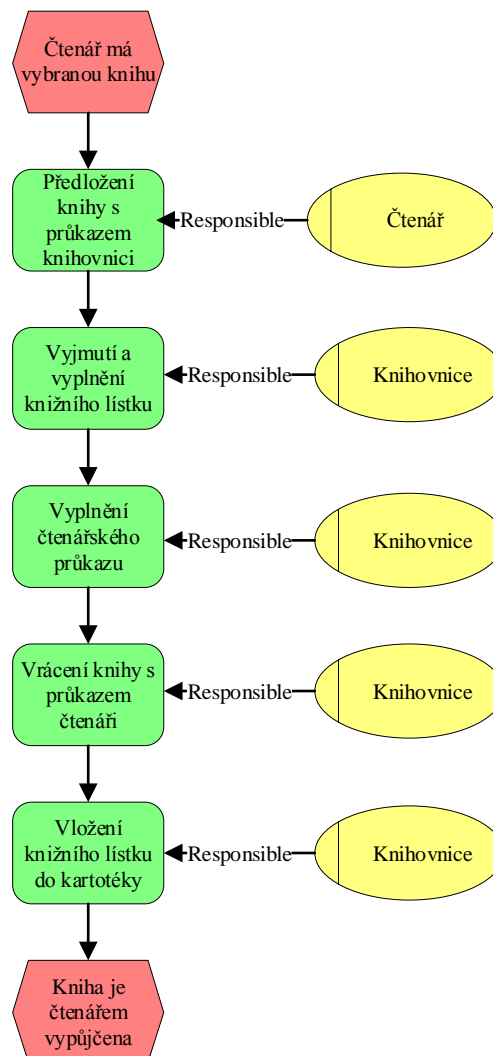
Čtenář má vybranou knihu

Předložení knihy s průkazem knihovnici

Responsible

Čtenář

Vyjmutí a vyplnění knižního lístku

Responsible

Knihovnice

Vyplnění čtenářského průkazu

Responsible

Knihovnice

Vrácení knihy s průkazem čtenáři

Responsible

Knihovnice

Vložení knižního lístku do kartotéky

Responsible

Knihovnice

Kniha je čtenářem vypůjčena